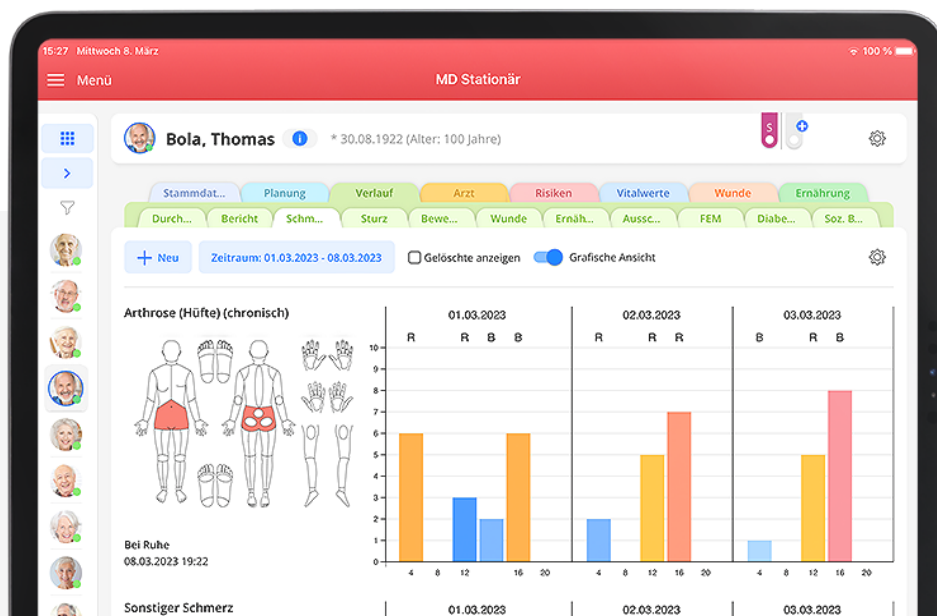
15:27 Mittwoch 8. März

100 %

Menü

MD Stationär

Bola, Thomas

* 30.08.1922 (Alter: 100 Jahre)

S

Stammdat... Planung Verlauf Arzt Risiken Vitalwerte Wunde Ernährung

Durch... Bericht Schm... Sturz Bewe... Wunde Ernäh... Aussc... FEM Diabe... Soz. B...

Neu

Zeitraum: 01.03.2023 - 08.03.2023

Gelöschte anzeigen

Grafische Ansicht

Arthrose (Hüfte) (chronisch)

Bei Ruhe
08.03.2023 19:22

01.03.2023

R R B B

02.03.2023

R R R

03.03.2023

B R B

10
9
8
7
6
5
4
3
2
1
0

4 8 12 16 20

4 8 12 16 20

4 8 12 16 20

Sonstiger Schmerz

01.03.2023

02.03.2023

03.03.2023